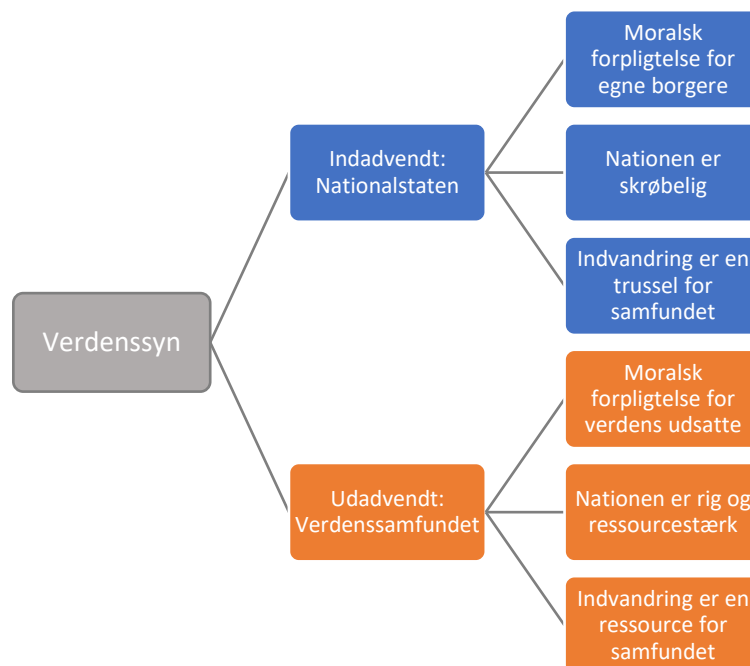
Verdenssyn

Indadvendt: Nationalstaten

Moralsk forpligtelse for egne borgere

Nationen er skrøbelig

Indvandring er en trussel for samfundet

Udadvendt: Verdenssamfundet

Moralsk forpligtelse for verdens udsatte

Nationen er rig og ressourcestærk

Indvandring er en ressource for samfundet